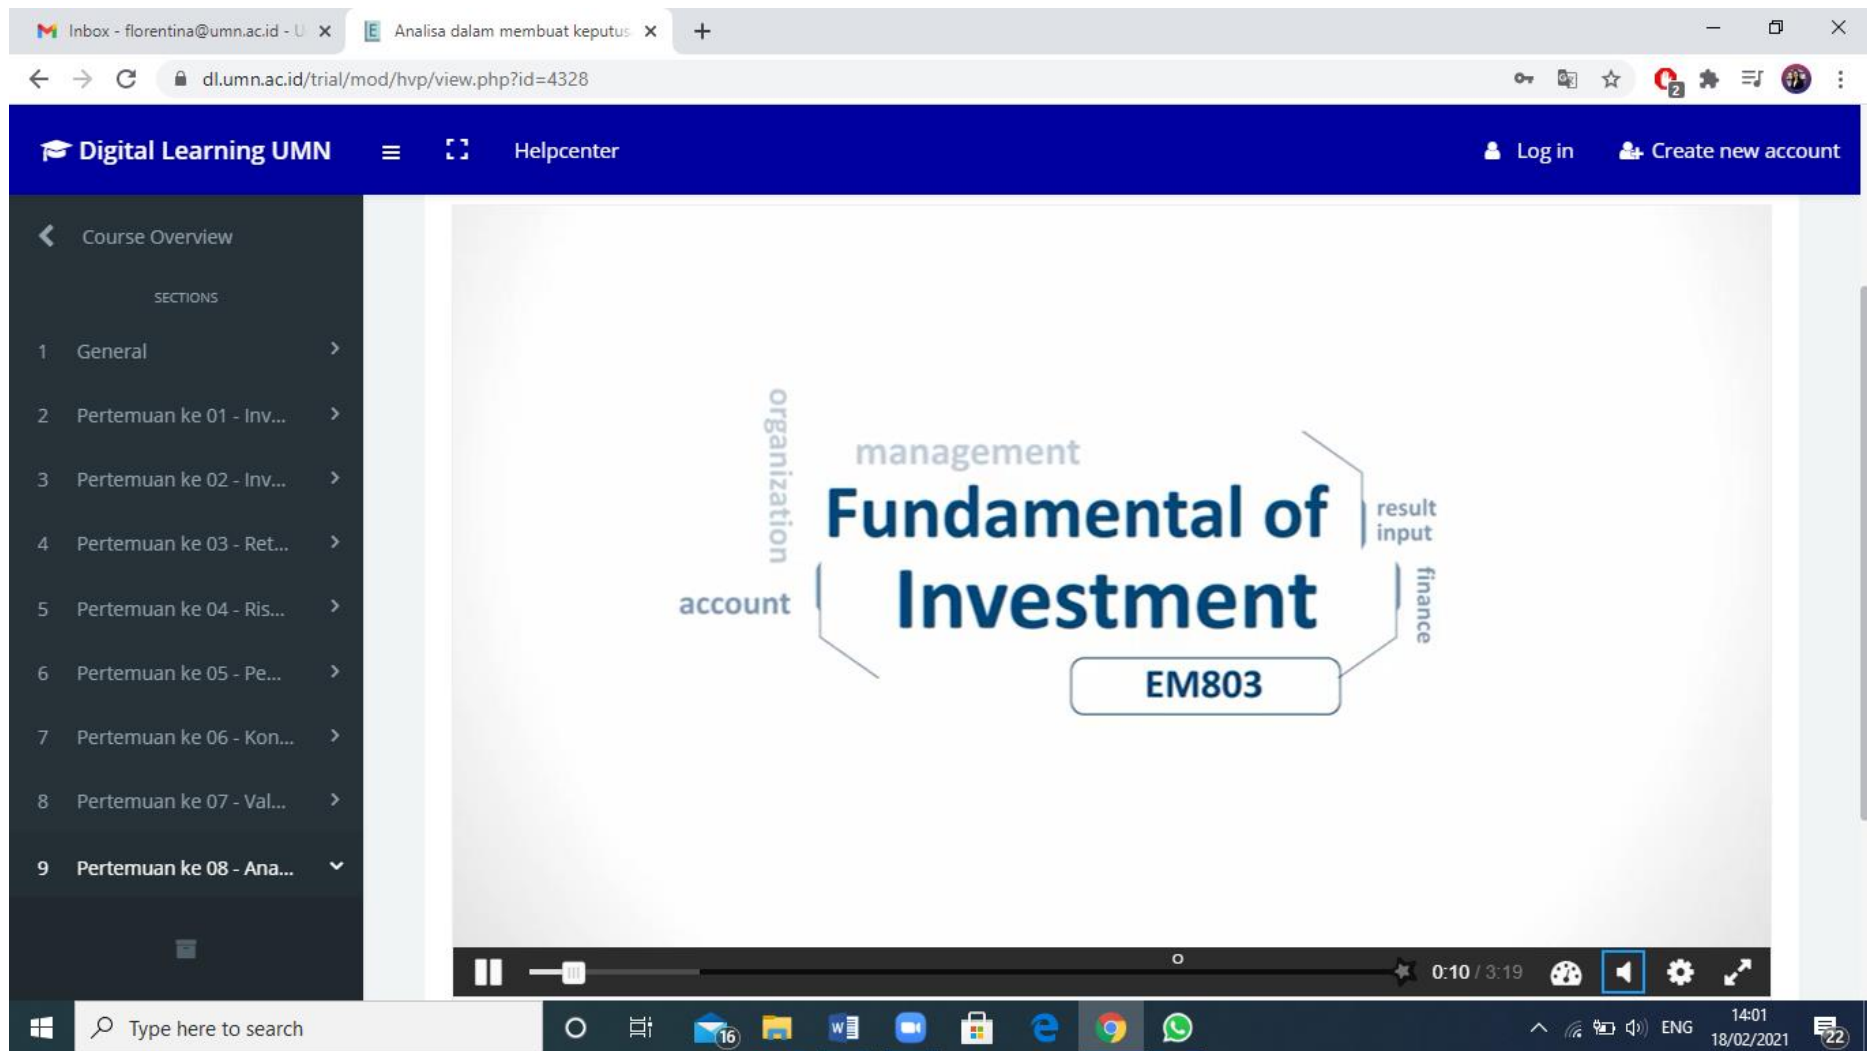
Inbox - florentina@umn.ac.id - U ×
Analisa dalam membuat keputus ×
+

dl.umn.ac.id/trial/mod/hvp/view.php?id=4328

Digital Learning UMN
Helpcenter
Log in
Create new account

Course Overview

SECTIONS

1 General
2 Pertemuan ke 01 - Inv...
3 Pertemuan ke 02 - Inv...
4 Pertemuan ke 03 - Ret...
5 Pertemuan ke 04 - Ris...
6 Pertemuan ke 05 - Pe...
7 Pertemuan ke 06 - Kon...
8 Pertemuan ke 07 - Val...
9 Pertemuan ke 08 - Ana...

organization
management
Fundamental of
result
input
account
Investment
finance
EM803

0:10 / 3:19

Type here to search
16
ENG
14:01
18/02/2021
22